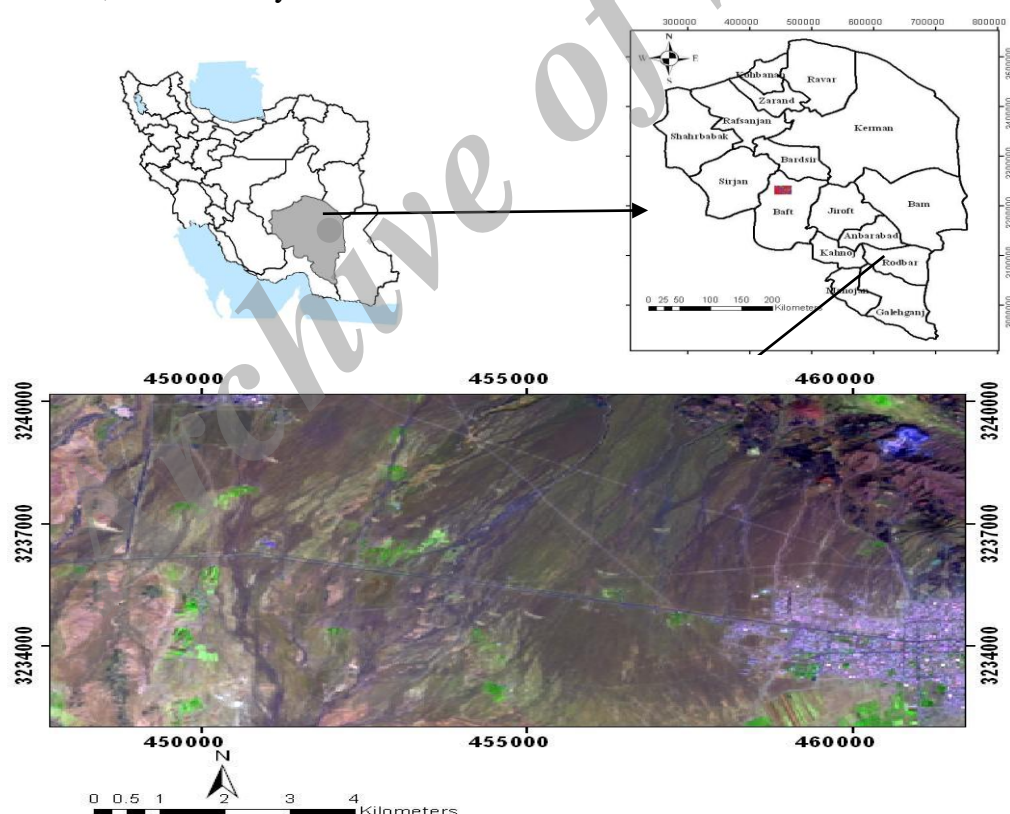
300000 400000 500000 600000 700000 800000

N
W E
S

Kohbanan
Ravar
Zarand
Rafsanjan
Kerman
Shahrbabak
Bardsir
Sirjan
Baft
Jiroft
Bam
Anbarabad
Kahnoj
Rodbar
Manojan
Galehganj

0 25 50 100 150 200 Kilometers

450000 455000 460000

3240000
3237000
3234000

3240000
3237000
3234000

450000 455000 460000

N

0 0.5 1 2 3 4 Kilometers